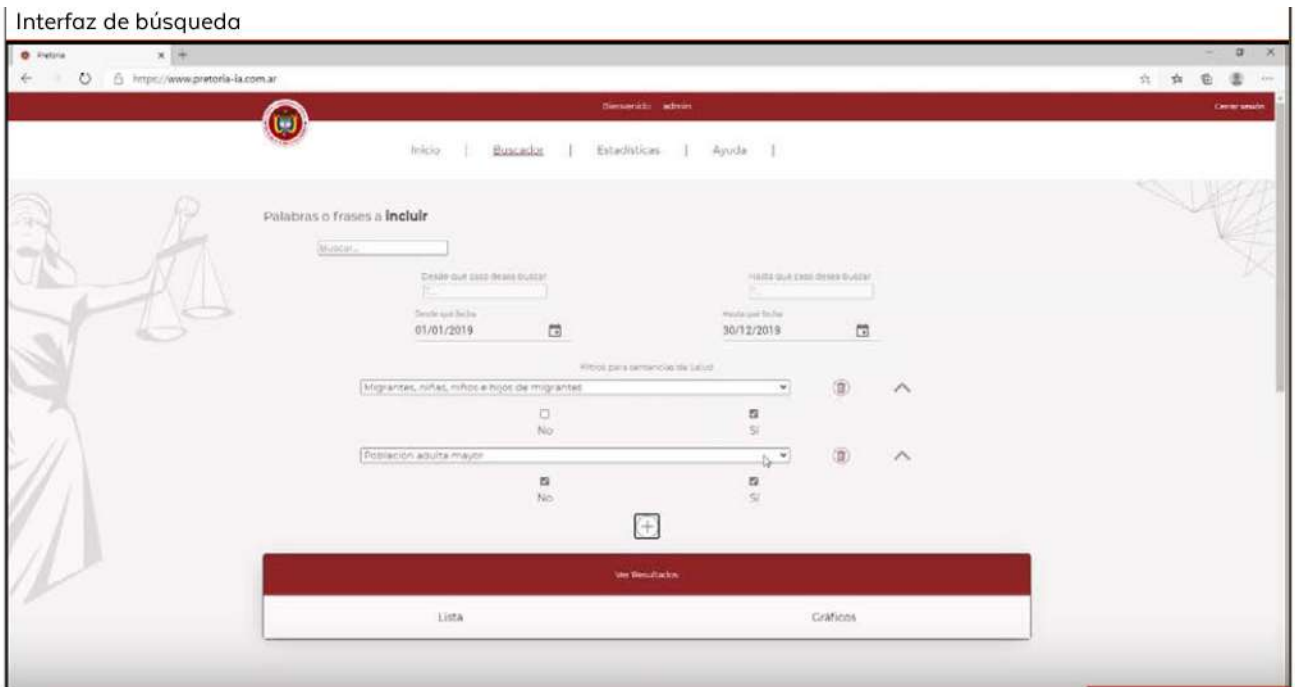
Interfaz de búsqueda

Pretoria

https://www.pretoria-ia.com.ar

Bienvenido: admin

Cerrar sesión

Inicio | Buscador | Estadísticas | Ayuda |

Palabras o frases a **incluir**

Buscar...

Desde que caso desea buscar

Hasta que caso desea buscar

Desde qué fecha
01/01/2019

Hasta qué fecha
30/12/2019

Filtros para sentencias de Salud

Migrantes, niñas, niños e hijos de migrantes

No

Sí

Población adulta mayor

No

Sí

Ver Resultados

Lista

Gráficos